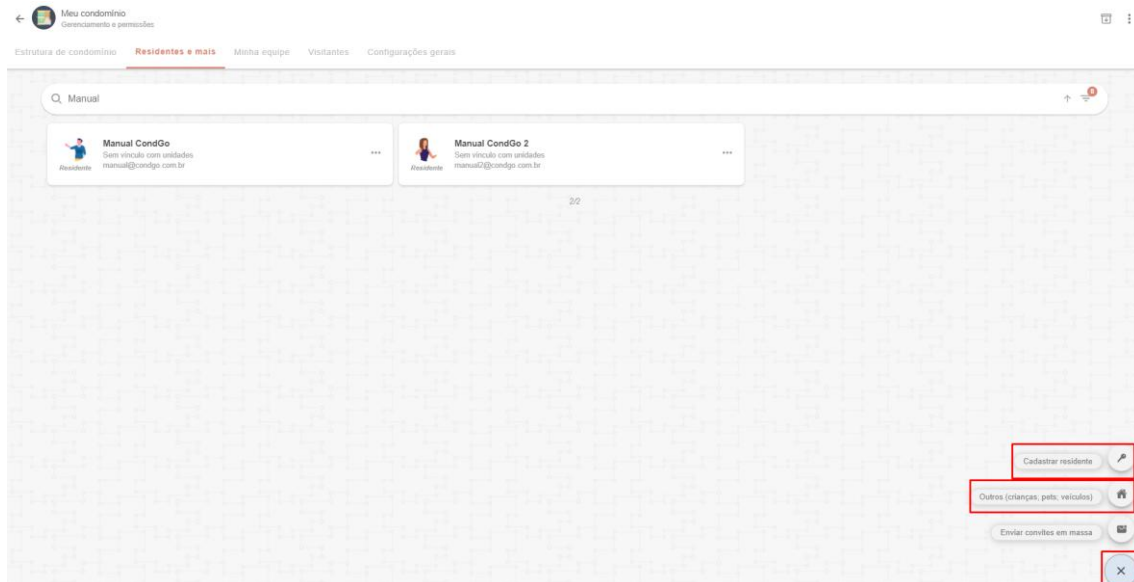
Meu condomínio
Gerenciamento e permissões

Estrutura de condomínio Residentes e mais Minha equipe Visitantes Configurações gerais

Manual

0

Manual CondGo
Sem vínculo com unidades
manual@condgo.com.br
Residente

Manual CondGo 2
Sem vínculo com unidades
manual2@condgo.com.br
Residente

2/2

Cadastrar residente

Outros (crianças; pets; veículos)

Enviar convites em massa